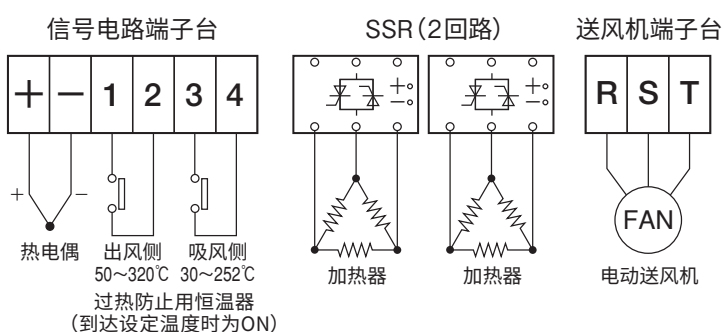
信号电路端子台

| + | − | 1 | 2 | 3 | 4 |
|---|---|---|---|---|---|

SSR(2回路)

+
−

+
−

送风机端子台

| R | S | T |
|---|---|---|

+
−

热电偶

出风侧
50~320℃

吸风侧
30~252℃

过热防止用恒温器
(到达设定温度时为ON)

加热器

加热器

FAN

电动送风机